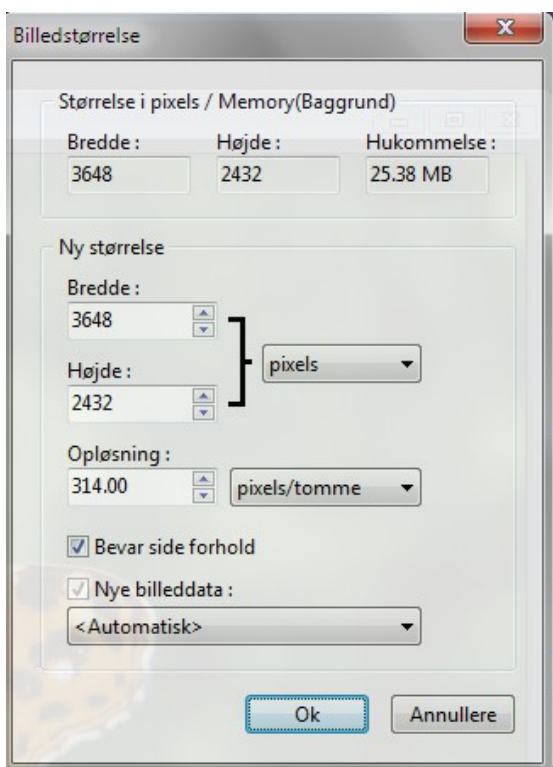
Billedstørrelse

Størrelse i pixels / Memory(Baggrund)

Bredde :
3648

Højde :
2432

Hukommelse :
25.38 MB

Ny størrelse

Bredde :
3648

Højde :
2432

pixels

Opløsning :
314.00

pixels/tomme

Bevar side forhold

Nye billeddata :

<Automatisk>

Ok

Annullere